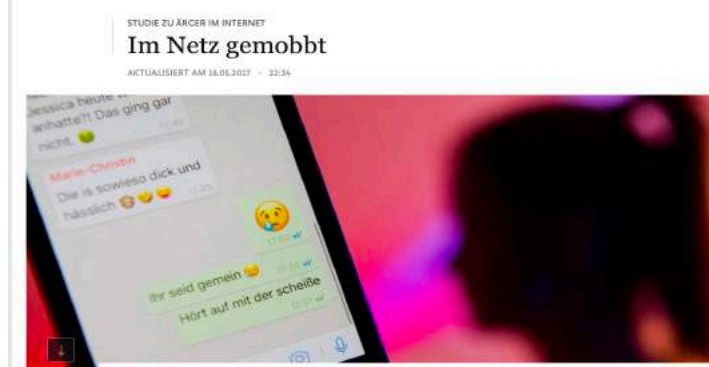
STUDIE ZU ÄRGER IM INTERNET

Im Netz gemobbt

AKTUALISIERT AM 16.05.2017 - 22:36

Jessica heute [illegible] anhatte?! Das ging gar nicht.

Marie-Christin
Die is sowieso dick und hässlich

Ihr seid gemein

Hört auf mit der scheiße